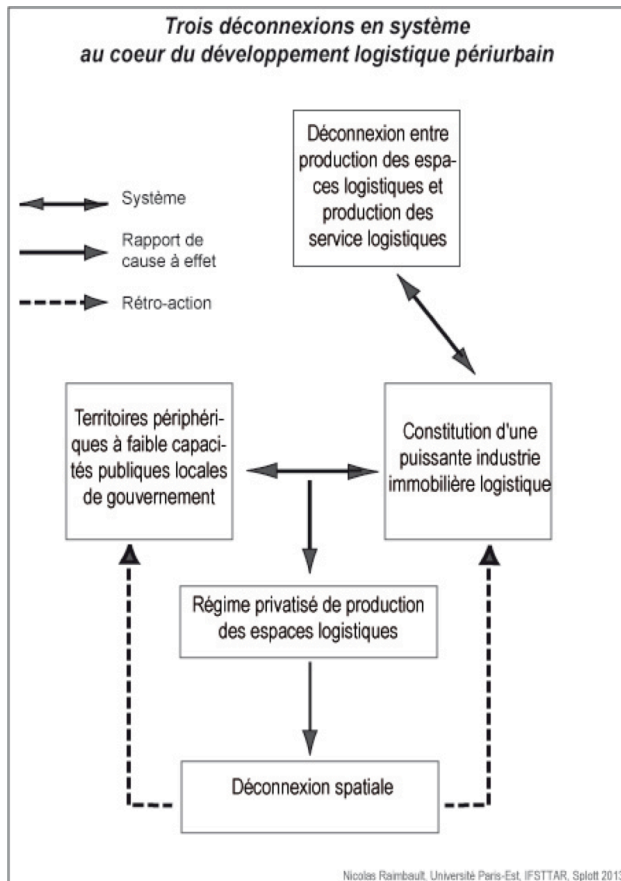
Trois déconnexions en système
au coeur du développement logistique périurbain

Système

Rapport de cause à effet

Rétro-action

Déconnexion entre production des espaces logistiques et production des service logistiques

Territoires périphériques à faible capacités publiques locales de gouvernement

Constitution d'une puissante industrie immobilière logistique

Régime privatisé de production des espaces logistiques

Déconnexion spatiale

Nicolas Raimbault, Université Paris-Est, IFSTTAR, Splott 2013